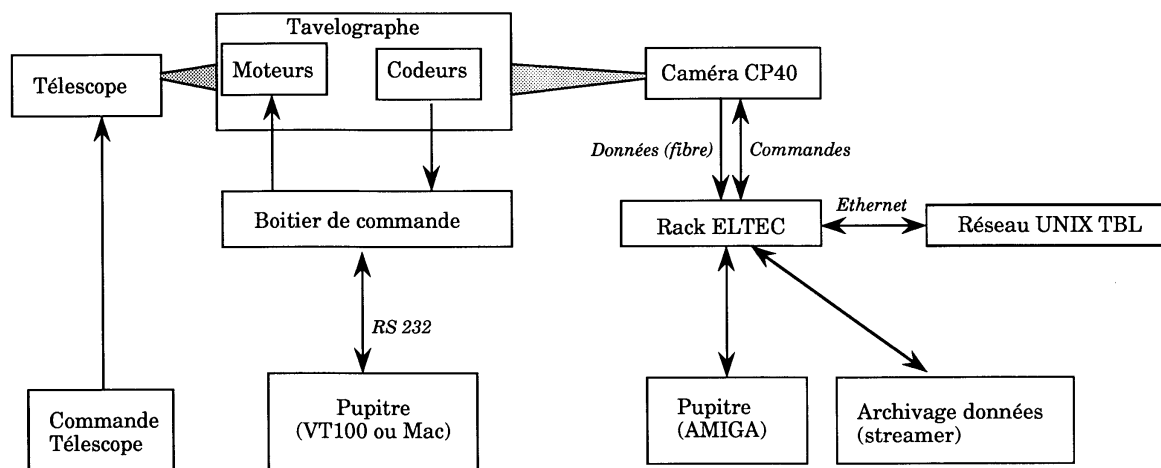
Tavelographe

Télescope

Moteurs

Codeurs

Caméra CP40

Données (fibre)

Commandes

Boitier de commande

Rack ELTEC

Ethernet

Réseau UNIX TBL

RS 232

Commande Télescope

Pupitre (VT100 ou Mac)

Pupitre (AMIGA)

Archivage données (streamer)